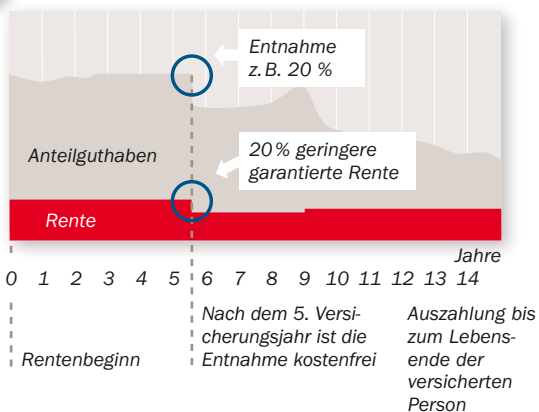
Entnahme z. B. 20 %

Anteilguthaben

20 % geringere garantierte Rente

Rente

Jahre

0 1 2 3 4 5 6 7 8 9 10 11 12 13 14

Nach dem 5. Versicherungsjahr ist die Entnahme kostenfrei

Auszahlung bis zum Lebensende der versicherten Person

Rentenbeginn